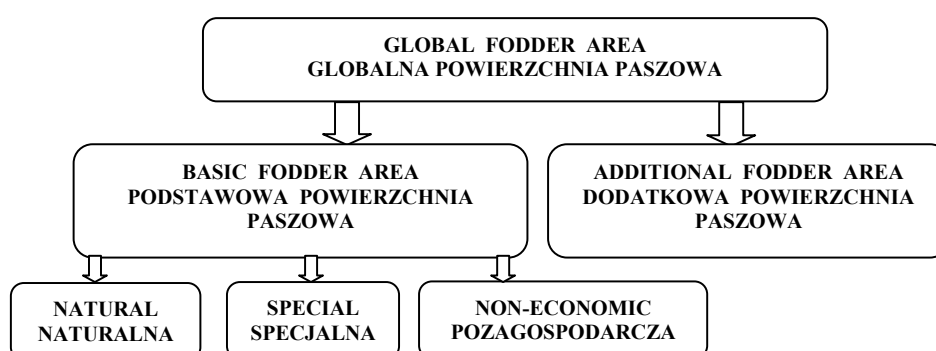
GLOBAL FODDER AREA
GLOBALNA POWIERZCHNIA PASZOWA

BASIC FODDER AREA
PODSTAWOWA POWIERZCHNIA PASZOWA

ADDITIONAL FODDER AREA
DODATKOWA POWIERZCHNIA PASZOWA

NATURAL
NATURALNA

SPECIAL
SPECJALNA

NON-ECONOMIC
POZAGOSPODARCZA